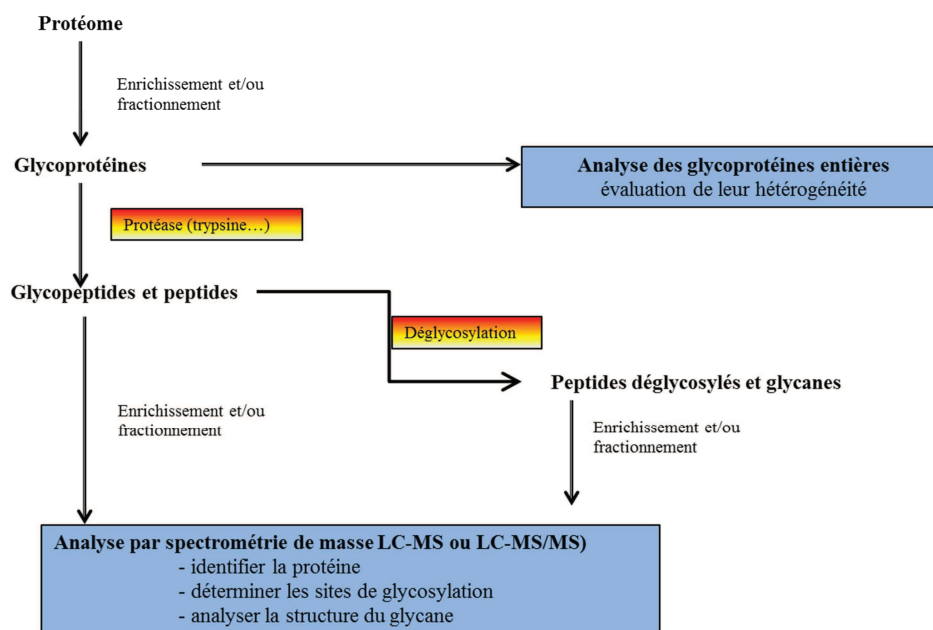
Protéome

Enrichissement et/ou fractionnement

Glycoprotéines

Analyse des glycoprotéines entières
évaluation de leur hétérogénéité

Protéase (trypsine…)

Glycopeptides et peptides

Déglycosylation

Peptides déglycosylés et glycanes

Enrichissement et/ou fractionnement

Enrichissement et/ou fractionnement

Analyse par spectrométrie de masse LC-MS ou LC-MS/MS)
- identifier la protéine
- déterminer les sites de glycosylation
- analyser la structure du glycane